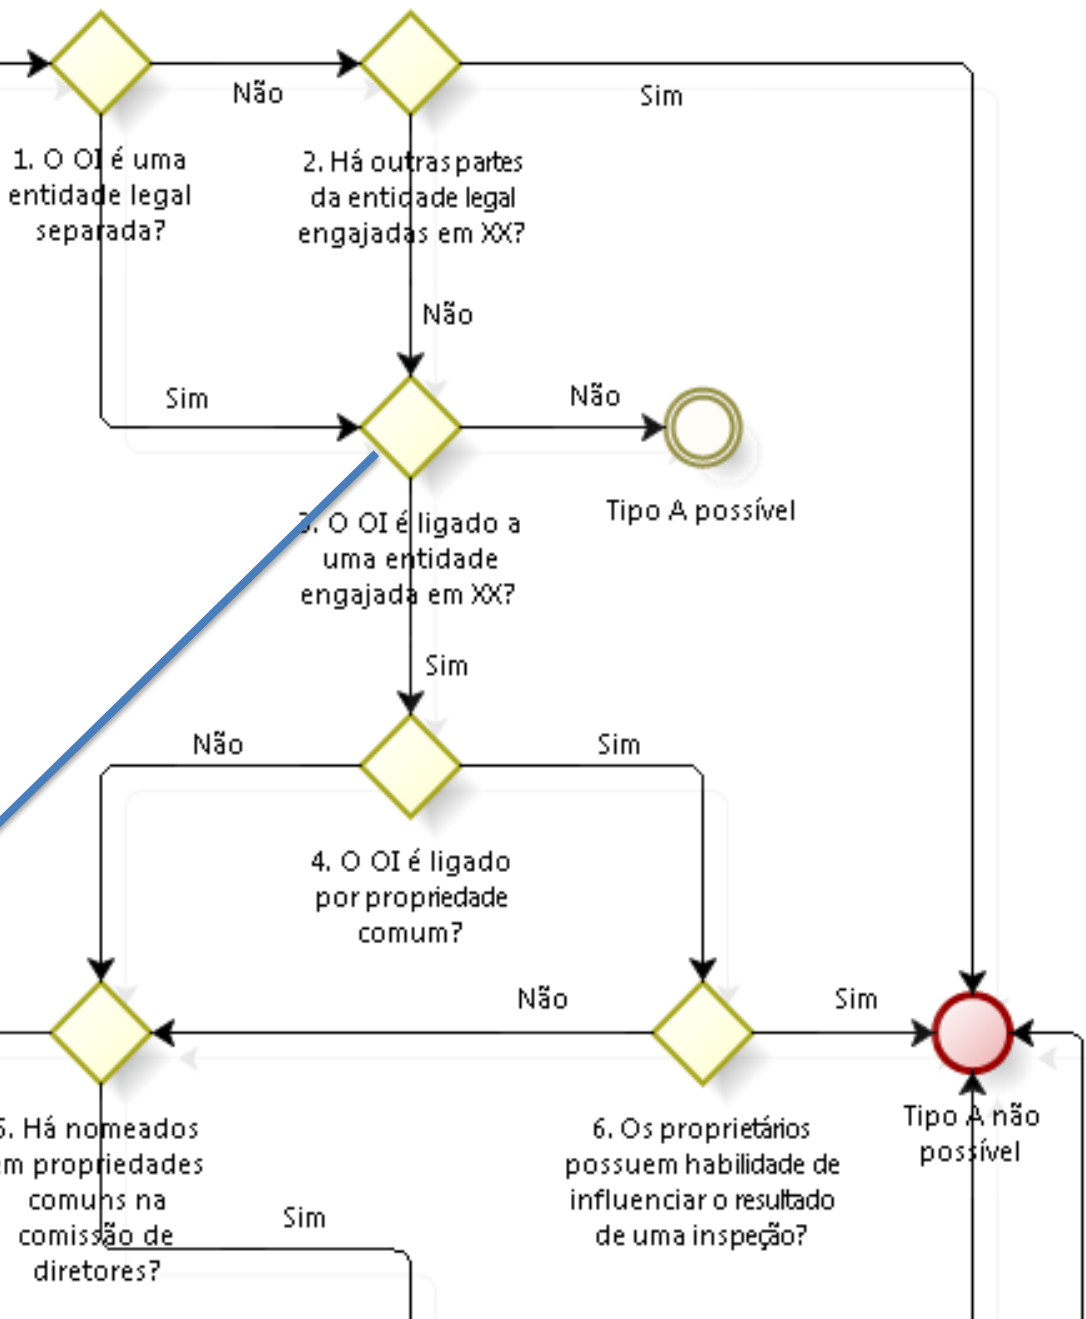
Não

Sim

1. O OI é uma entidade legal separada?

2. Há outras partes da entidade legal engajadas em XX?

Não

Sim

Não

Tipo A possível

3. O OI é ligado a uma entidade engajada em XX?

Sim

Não

Sim

4. O OI é ligado por propriedade comum?

Não

Sim

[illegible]. Há nomeados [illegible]m propriedades comuns na comissão de diretores?

Sim

6. Os proprietários possuem habilidade de influenciar o resultado de uma inspeção?

Tipo A não possível